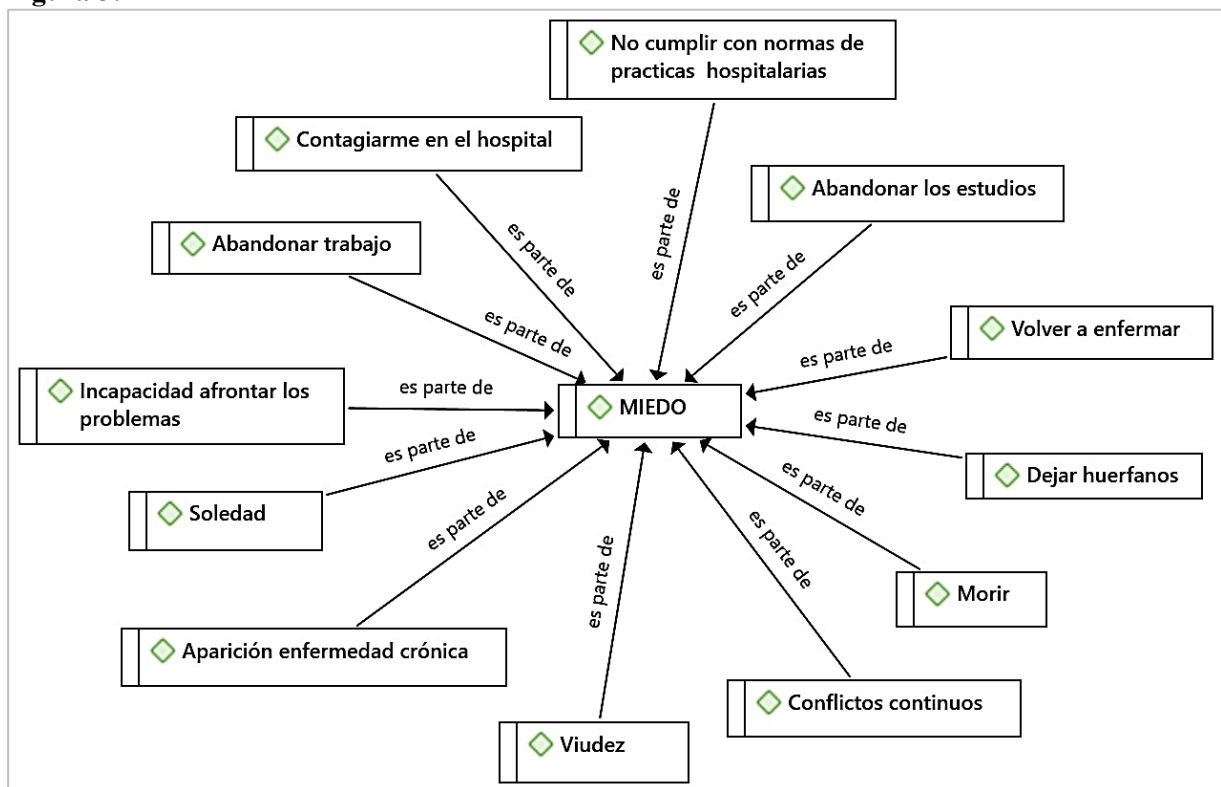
No cumplir con normas de practicas hospitalarias

Contagiarme en el hospital

Abandonar los estudios

Abandonar trabajo

Volver a enfermar

Incapacidad afrontar los problemas

MIEDO

Dejar huerfanos

Soledad

Morir

Aparición enfermedad crónica

Conflictos continuos

Viudez

es parte de

es parte de

es parte de

es parte de

es parte de

es parte de

es parte de

es parte de

es parte de

es parte de

es parte de

es parte de